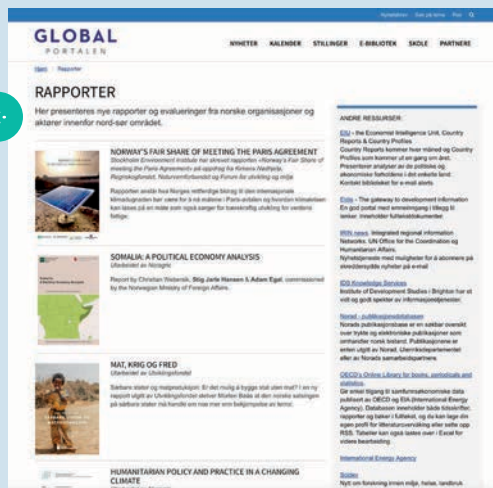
Nyhetsbrev Gavetta Om oss Ros Q

GLOBAL
PORTALEN

NYHETER KALENDER STILLINGER E-BIBLIOTEK SKOLE PARTNERE

Hjem > Rapporter

RAPPORTER

Her presenteres nye rapporter og evalueringer fra norske organisasjoner og aktører innenfor nord-sør området.

NORWAY'S FAIR SHARE OF MEETING THE PARIS AGREEMENT

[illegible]

SOMALIA: A POLITICAL ECONOMY ANALYSIS

Utenriksdep. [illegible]

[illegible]

MAT, KRIG OG FRED

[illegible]

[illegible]

HUMANITARIAN POLICY AND PRACTICE IN A CHANGING CLIMATE

ANDRE RESSURSER:

EIU - the Economist Intelligence Unit, Country Reports & Country Profiles

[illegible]

Eldis - The gateway to development information

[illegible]

IRIN news. Integrated regional information Networks. UN Office for the Coordination og Humanitarian Affairs.

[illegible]

IDS Knowledge Services

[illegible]

Norad - publikasjonsdatabase

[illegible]

OECD's Online Library for books, periodicals and statistics

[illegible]

International Energy Agency

Sosilen

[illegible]